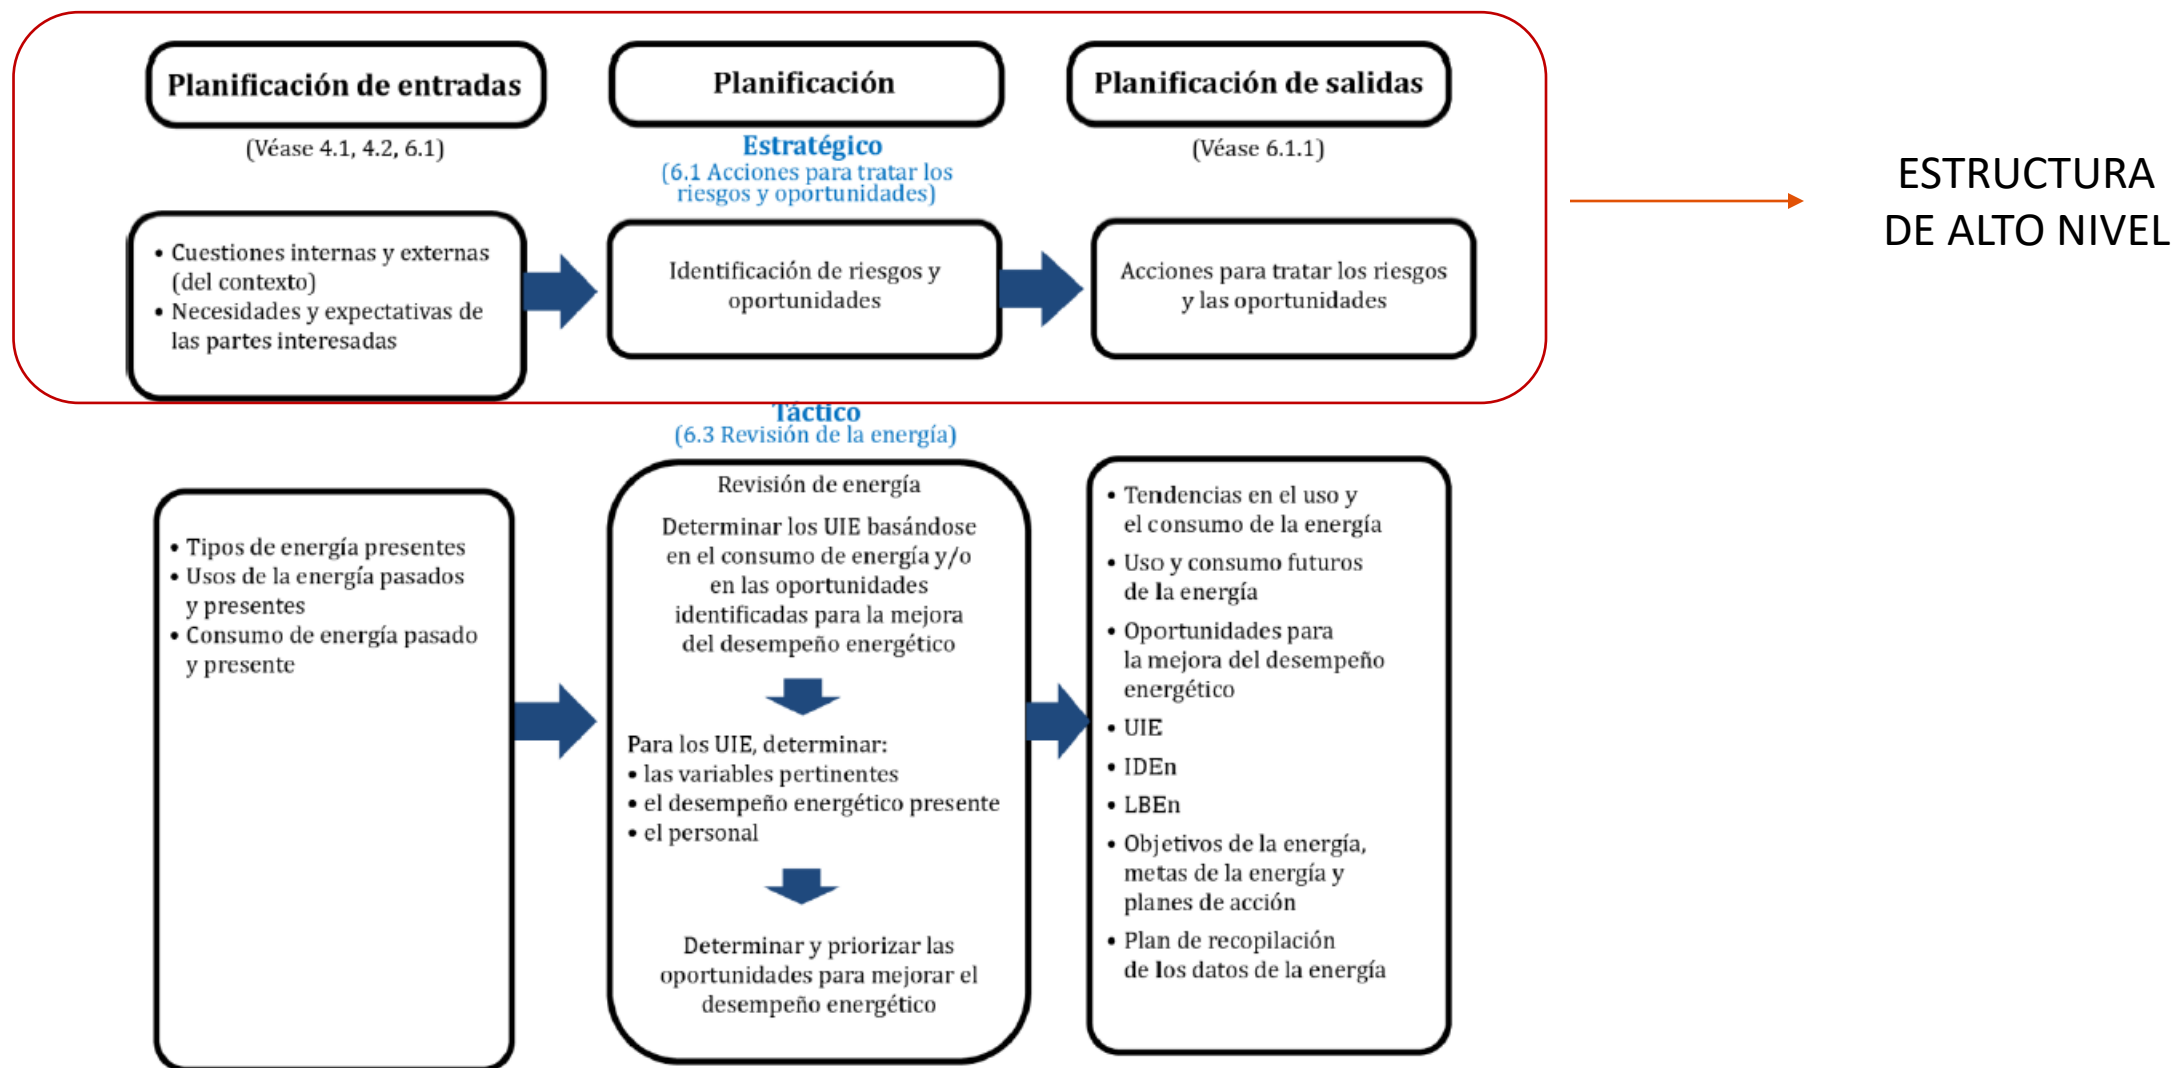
Planificación de entradas

(Véase 4.1, 4.2, 6.1)

Planificación

Estratégico
(6.1 Acciones para tratar los riesgos y oportunidades)

Planificación de salidas

(Véase 6.1.1)

ESTRUCTURA DE ALTO NIVEL

• Cuestiones internas y externas (del contexto)
• Necesidades y expectativas de las partes interesadas

Identificación de riesgos y oportunidades

Acciones para tratar los riesgos y las oportunidades

Táctico
(6.3 Revisión de la energía)

• Tipos de energía presentes
• Usos de la energía pasados y presentes
• Consumo de energía pasado y presente

Revisión de energía

Determinar los UIE basándose en el consumo de energía y/o en las oportunidades identificadas para la mejora del desempeño energético

Para los UIE, determinar:
• las variables pertinentes
• el desempeño energético presente
• el personal

Determinar y priorizar las oportunidades para mejorar el desempeño energético

• Tendencias en el uso y el consumo de la energía
• Uso y consumo futuros de la energía
• Oportunidades para la mejora del desempeño energético
• UIE
• IDEn
• LBEn
• Objetivos de la energía, metas de la energía y planes de acción
• Plan de recopilación de los datos de la energía